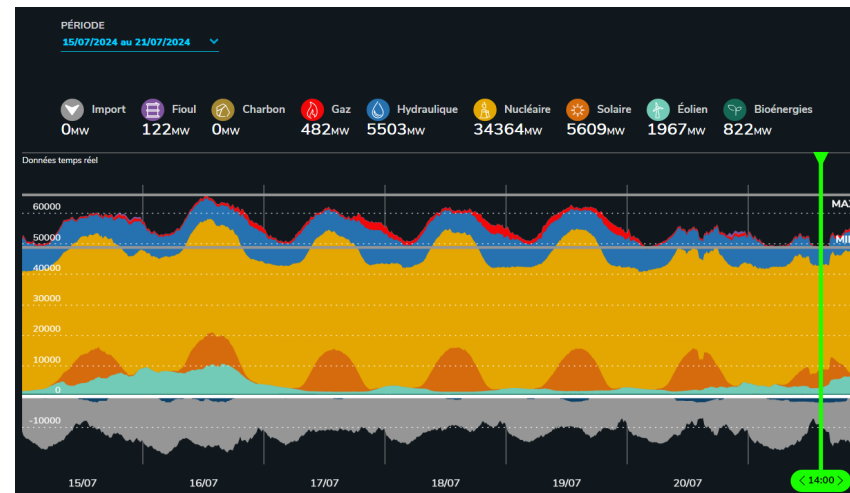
PÉRIODE
15/07/2024 au 21/07/2024

Import 0MW
Fioul 122MW
Charbon 0MW
Gaz 482MW
Hydraulique 5503MW
Nucléaire 34364MW
Solaire 5609MW
Éolien 1967MW
Bioénergies 822MW

Données temps réel

60000
50000
40000
30000
20000
10000
0
-10000

MAX
MI

15/07
16/07
17/07
18/07
19/07
20/07

14:00